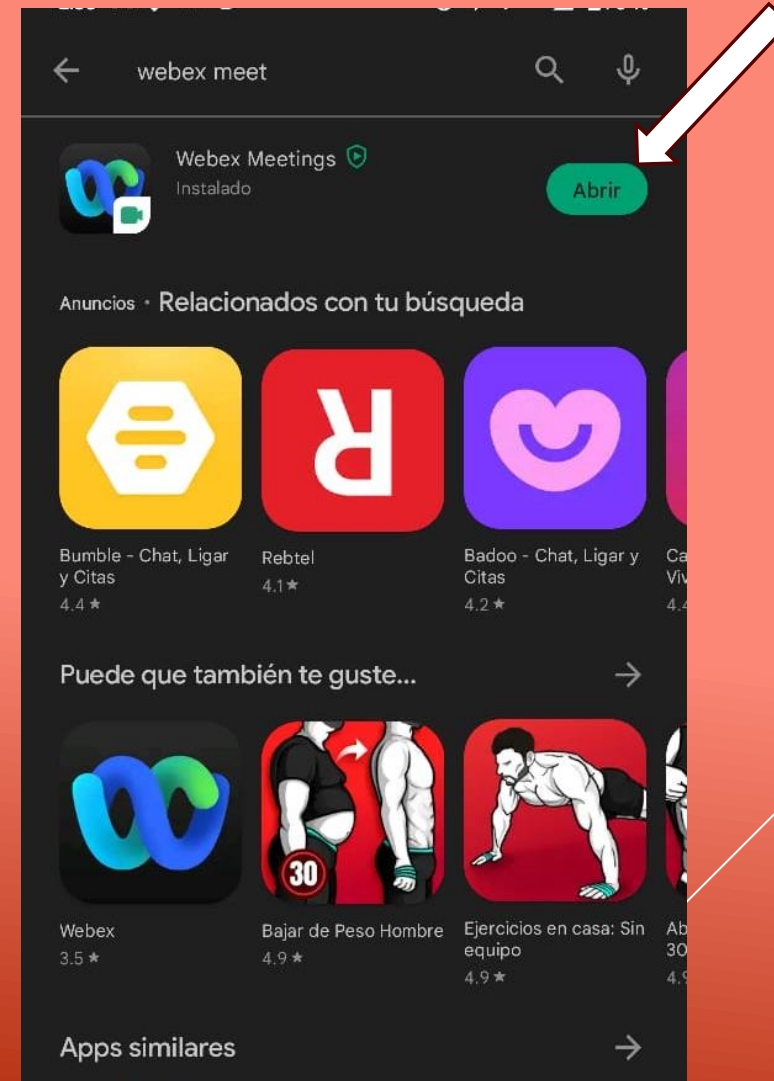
webex meet

Webex Meetings
Instalado

Abrir

Anuncios · Relacionados con tu búsqueda

Bumble - Chat, Ligar y Citas
4.4 ★

Rebtel
4.1 ★

Badoo - Chat, Ligar y Citas
4.2 ★

Ca
Viv
4.4

Puede que también te guste...

Webex
3.5 ★

30

Bajar de Peso Hombre
4.9 ★

Ejercicios en casa: Sin equipo
4.9 ★

Ab
30
4.9

Apps similares